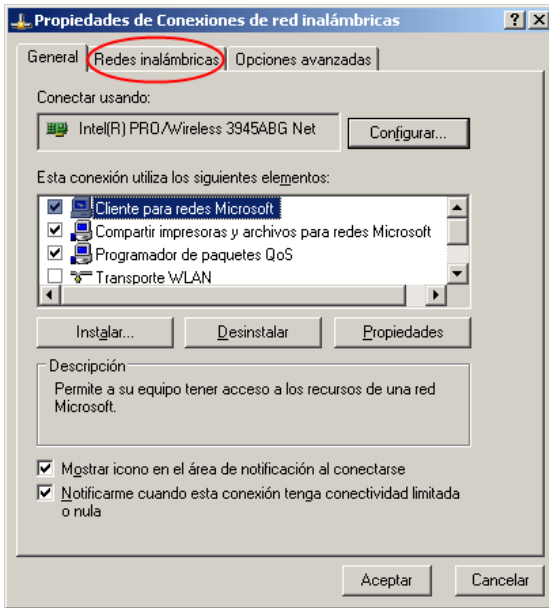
Propiedades de Conexiones de red inalámbricas

? X

General | Redes inalámbricas | Opciones avanzadas

Conectar usando:

Intel(R) PRO/Wireless 3945ABG Net

Configurar...

Esta conexión utiliza los siguientes elementos:

Cliente para redes Microsoft
Compartir impresoras y archivos para redes Microsoft
Programador de paquetes QoS
Transporte WLAN

Instalar... | Desinstalar | Propiedades

Descripción

Permite a su equipo tener acceso a los recursos de una red Microsoft.

Mostrar icono en el área de notificación al conectarse

Notificarme cuando esta conexión tenga conectividad limitada o nula

Aceptar | Cancelar